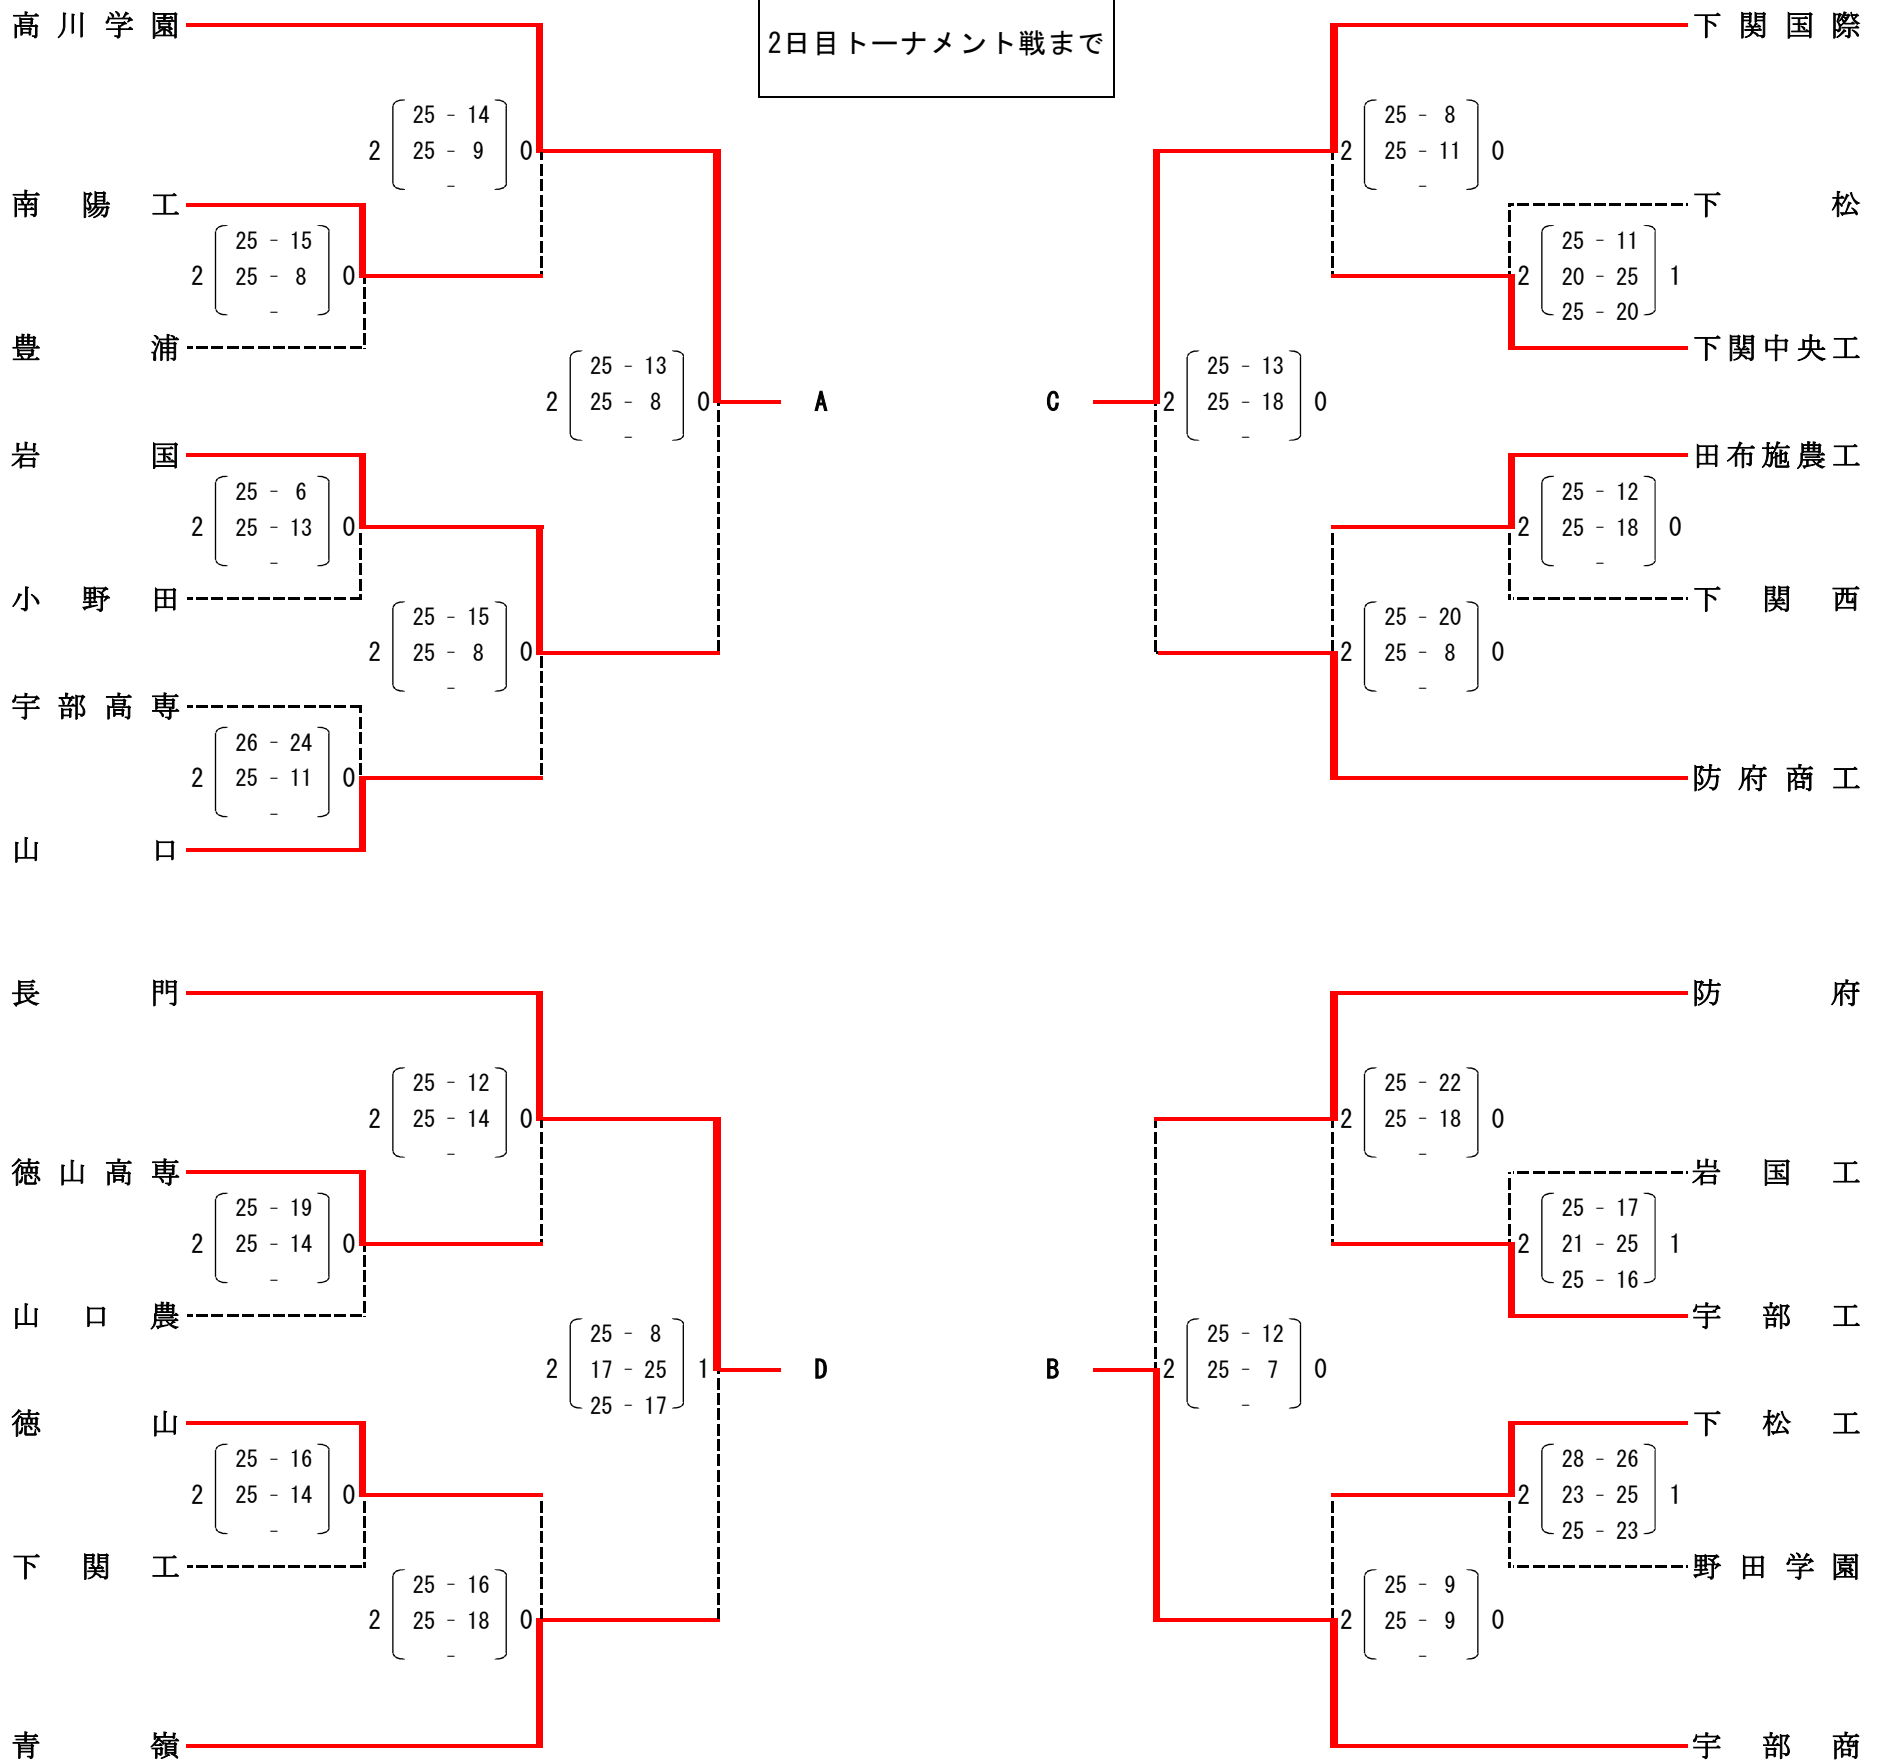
2日目トーナメント戦まで

高川学園
2 25 - 14 25 - 9 0
南陽工
2 25 - 15 25 - 8 0
豊浦
2 25 - 13 25 - 8 0
A
岩国
2 25 - 6 25 - 13 0
小野田
2 25 - 15 25 - 8 0
宇部高専
2 26 - 24 25 - 11 0
山口

下関国際
2 25 - 8 25 - 11 0
下松
2 25 - 11 20 - 25 25 - 20 1
下関中央工
C
2 25 - 13 25 - 18 0
田布施農工
2 25 - 12 25 - 18 0
下関西
2 25 - 20 25 - 8 0
防府商工

長門
2 25 - 12 25 - 14 0
徳山高専
2 25 - 19 25 - 14 0
山口農
2 25 - 8 17 - 25 25 - 17 1
D
徳山
2 25 - 16 25 - 14 0
下関工
2 25 - 16 25 - 18 0
青嶺

防府
2 25 - 22 25 - 18 0
岩国工
2 25 - 17 21 - 25 25 - 16 1
宇部工
B
2 25 - 12 25 - 7 0
下松工
2 28 - 26 23 - 25 25 - 23 1
野田学園
2 25 - 9 25 - 9 0
宇部商